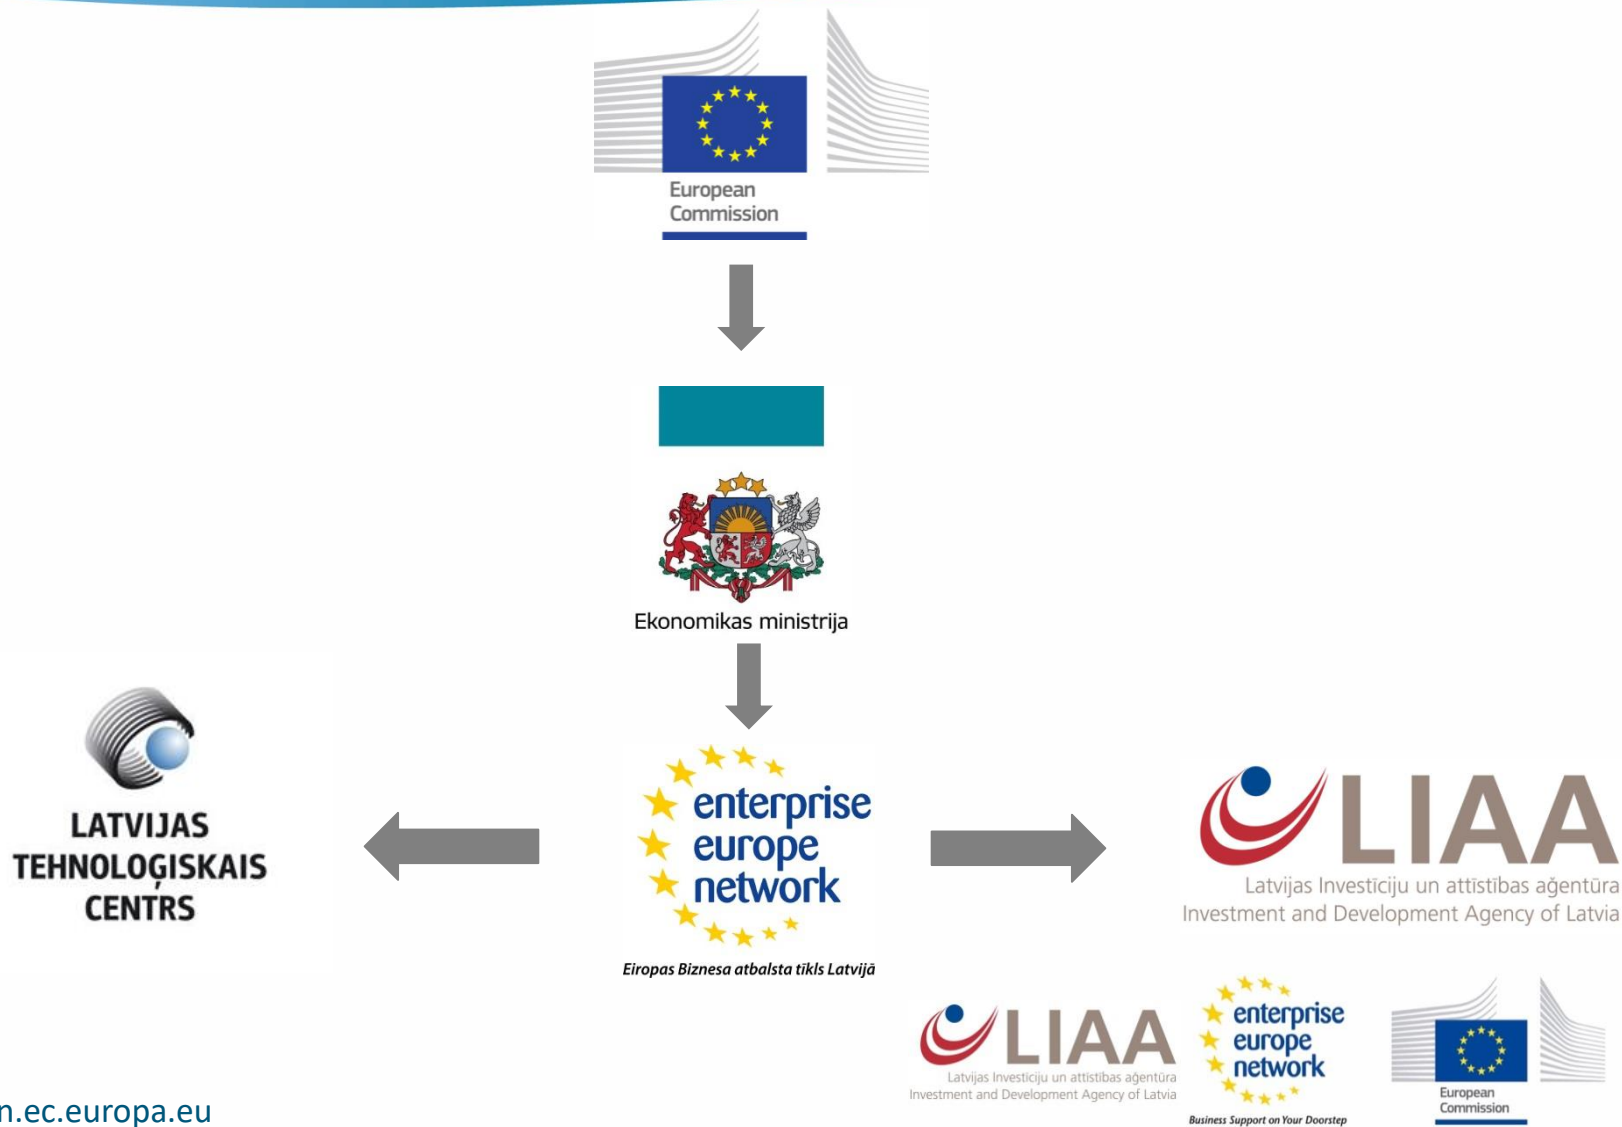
European Commission

Ekonomikas ministrija

LATVIJAS TEHNOLOĢISKAIS CENTRS

enterprise europe network

Eiropas Biznesa atbalsta tīkls Latvijā

LIAA
Latvijas Investīciju un attīstības aģentūra
Investment and Development Agency of Latvia

LIAA
Latvijas Investīciju un attīstības aģentūra
Investment and Development Agency of Latvia

enterprise europe network
Business Support on Your Doorstep

European Commission

n.ec.europa.eu